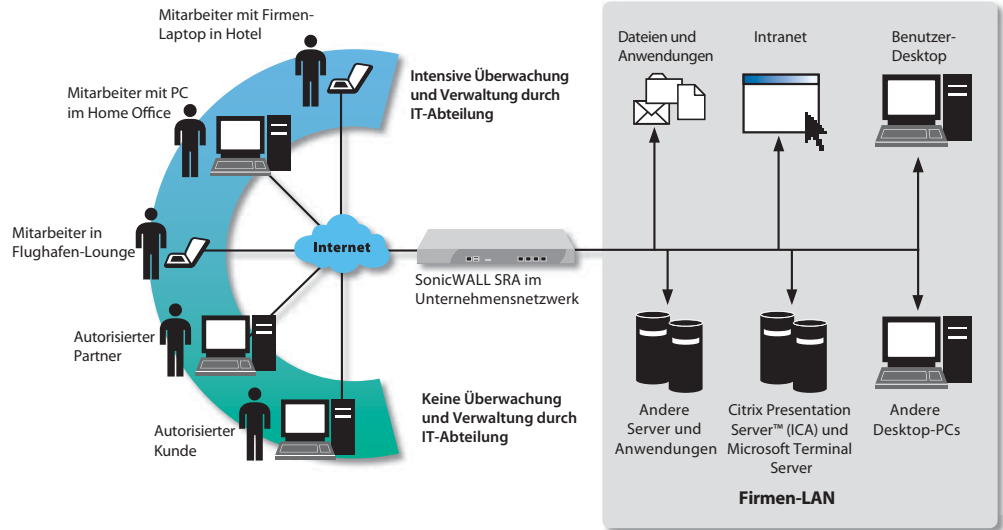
Mitarbeiter mit Firmen-Laptop in Hotel

Mitarbeiter mit PC im Home Office

Mitarbeiter in Flughafen-Lounge

Autorisierter Partner

Autorisierter Kunde

Intensive Überwachung und Verwaltung durch IT-Abteilung

Internet

SonicWALL SRA im Unternehmensnetzwerk

Keine Überwachung und Verwaltung durch IT-Abteilung

Dateien und Anwendungen

Intranet

Benutzer-Desktop

Andere Server und Anwendungen

Citrix Presentation Server™ (ICA) und Microsoft Terminal Server

Andere Desktop-PCs

Firmen-LAN